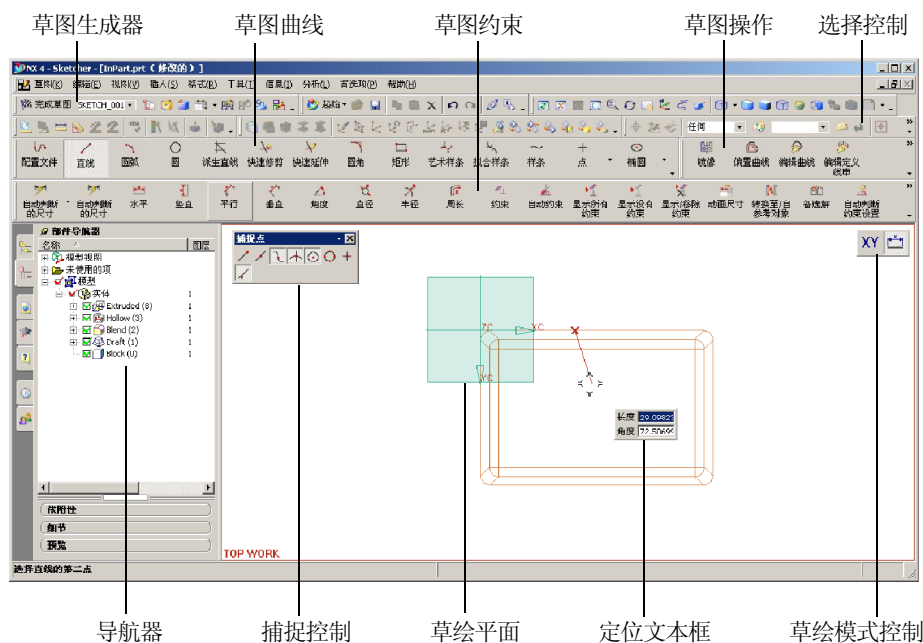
草图生成器 草图曲线 草图约束 草图操作 选择控制

NX 4 - Sketcher - [InPart.prt（修改的）]

文件(F) 编辑(E) 视图(V) 插入(S) 格式(R) 工具(T) 信息(I) 分析(L) 首选项(P) 帮助(H)

完成草图 SKETCH_001

开始

任何

配置文件 直线 圆弧 圆 派生直线 快速修剪 快速延伸 圆角 矩形 艺术样条 拟合样条 样条 点 椭圆 镜像 偏置曲线 编辑曲线 编辑定义线串

自动判断的尺寸 自动判断的尺寸 水平 竖直 平行 垂直 角度 直径 半径 周长 约束 自动约束 显示所有约束 显示没有约束 显示/移除约束 动画尺寸 转换至/自参考对象 备选解 自动判断约束设置

部件导航器

名称 图层

模型视图

未使用的项

模型

实体

Extruded (8) 1

Hollow (3) 1

Blend (2) 1

Draft (1) 1

Block (0) 1

依附性

细节

预览

捕捉点

XY

YC

XC

长度 20.0082

角度 72.5069

TOP WORK

选择直线的第二点

导航器 捕捉控制 草绘平面 定位文本框 草绘模式控制